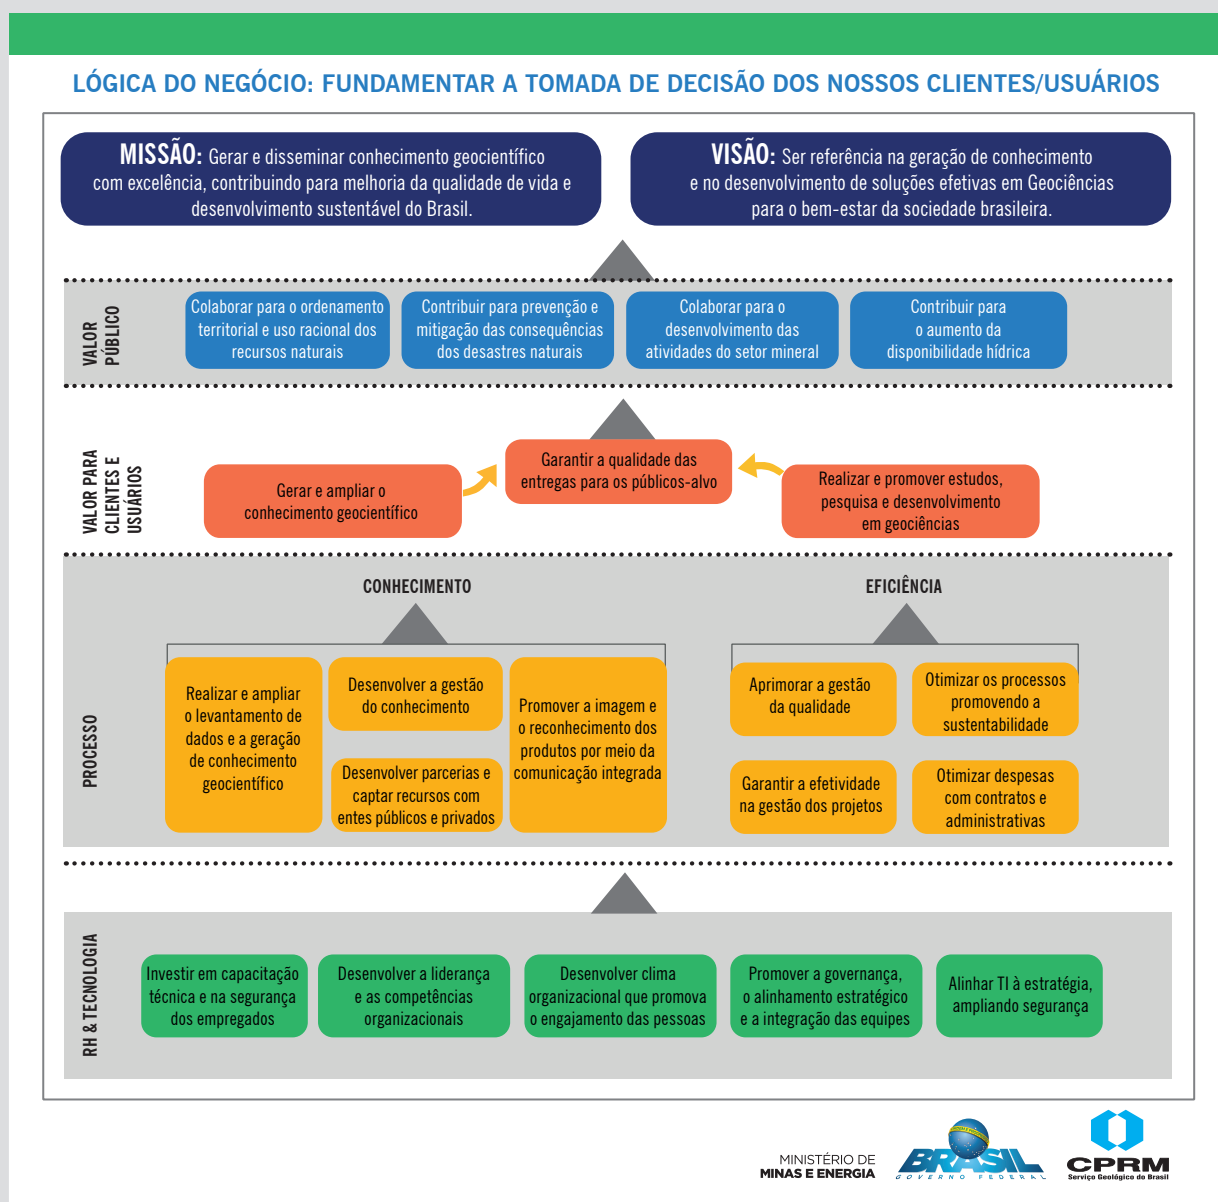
LÓGICA DO NEGÓCIO: FUNDAMENTAR A TOMADA DE DECISÃO DOS NOSSOS CLIENTES/USUÁRIOS

MISSÃO: Gerar e disseminar conhecimento geocientífico com excelência, contribuindo para melhoria da qualidade de vida e desenvolvimento sustentável do Brasil.

VISÃO: Ser referência na geração de conhecimento e no desenvolvimento de soluções efetivas em Geociências para o bem-estar da sociedade brasileira.

VALOR PÚBLICO

Colaborar para o ordenamento territorial e uso racional dos recursos naturais

Contribuir para prevenção e mitigação das consequências dos desastres naturais

Colaborar para o desenvolvimento das atividades do setor mineral

Contribuir para o aumento da disponibilidade hídrica

VALOR PARA CLIENTES E USUÁRIOS

Gerar e ampliar o conhecimento geocientífico

Garantir a qualidade das entregas para os públicos-alvo

Realizar e promover estudos, pesquisa e desenvolvimento em geociências

PROCESSO

CONHECIMENTO

Realizar e ampliar o levantamento de dados e a geração de conhecimento geocientífico

Desenvolver a gestão do conhecimento

Desenvolver parcerias e captar recursos com entes públicos e privados

Promover a imagem e o reconhecimento dos produtos por meio da comunicação integrada

EFICIÊNCIA

Aprimorar a gestão da qualidade

Otimizar os processos promovendo a sustentabilidade

Garantir a efetividade na gestão dos projetos

Otimizar despesas com contratos e administrativas

RH & TECNOLOGIA

Investir em capacitação técnica e na segurança dos empregados

Desenvolver a liderança e as competências organizacionais

Desenvolver clima organizacional que promova o engajamento das pessoas

Promover a governança, o alinhamento estratégico e a integração das equipes

Alinhar TI à estratégia, ampliando segurança

MINISTÉRIO DE MINAS E ENERGIA

BRASIL GOVERNO FEDERAL

CPRM Serviço Geológico do Brasil